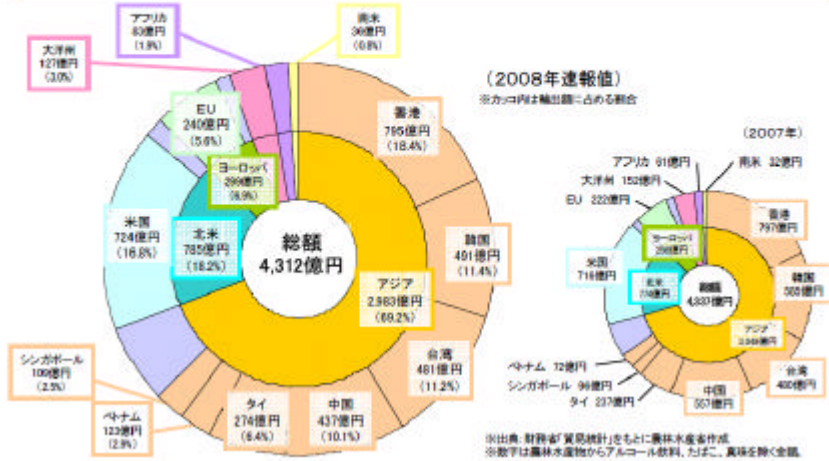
アフリカ
83億円
(1.9%)

南米
36億円
(0.8%)

大洋州
127億円
(3.0%)

(2008年速報値)
※カッコ内は輸出額に占める割合

EU
240億円
(5.6%)

香港
795億円
(18.4%)

ヨーロッパ
289億円
(6.9%)

(2007年)

米国
724億円
(16.8%)

北米
785億円
(18.2%)

総額
4,312億円

韓国
491億円
(11.4%)

アジア
2,983億円
(69.2%)

アフリカ 91億円
南米 32億円
大洋州 152億円
EU 222億円

香港
797億円

ヨーロッパ
268億円

米国
716億円

北米
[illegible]億円

総額
4,337億円

韓国
555億円

アジア
3,049億円

台湾
481億円
(11.2%)

シンガポール
106億円
(2.5%)

ベトナム 72億円
シンガポール 96億円
タイ 237億円

台湾
400億円

中国
557億円

タイ
274億円
(6.4%)

中国
437億円
(10.1%)

ベトナム
123億円
(2.9%)

※出典：財務省「貿易統計」をもとに農林水産省作成
※数字は農林水産物からアルコール飲料、たばこ、真珠を除く金額。